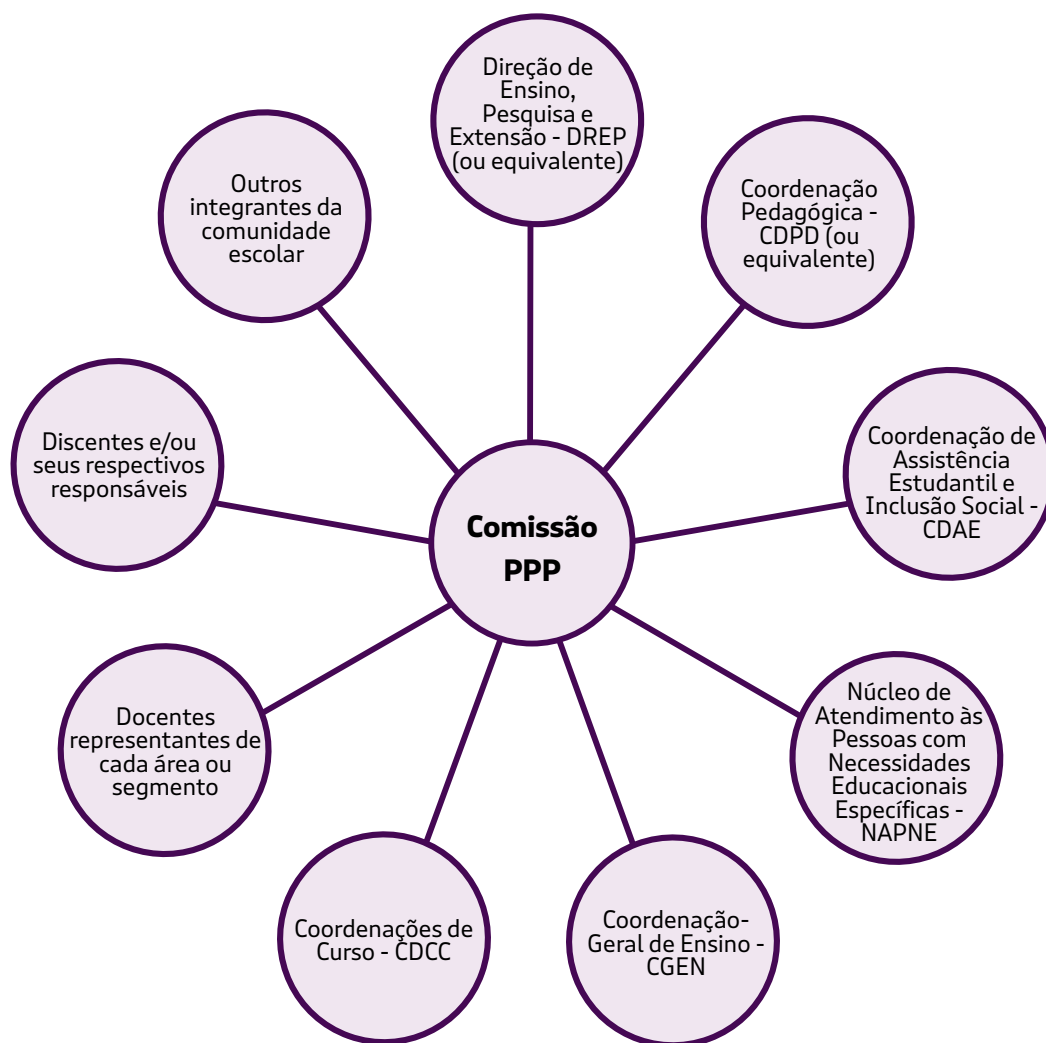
Comissão PPP

Direção de Ensino, Pesquisa e Extensão - DREP (ou equivalente)

Coordenação Pedagógica - CDPD (ou equivalente)

Coordenação de Assistência Estudantil e Inclusão Social - CDAE

Núcleo de Atendimento às Pessoas com Necessidades Educacionais Específicas - NAPNE

Coordenação-Geral de Ensino - CGEN

Coordenações de Curso - CDCC

Docentes representantes de cada área ou segmento

Discentes e/ou seus respectivos responsáveis

Outros integrantes da comunidade escolar